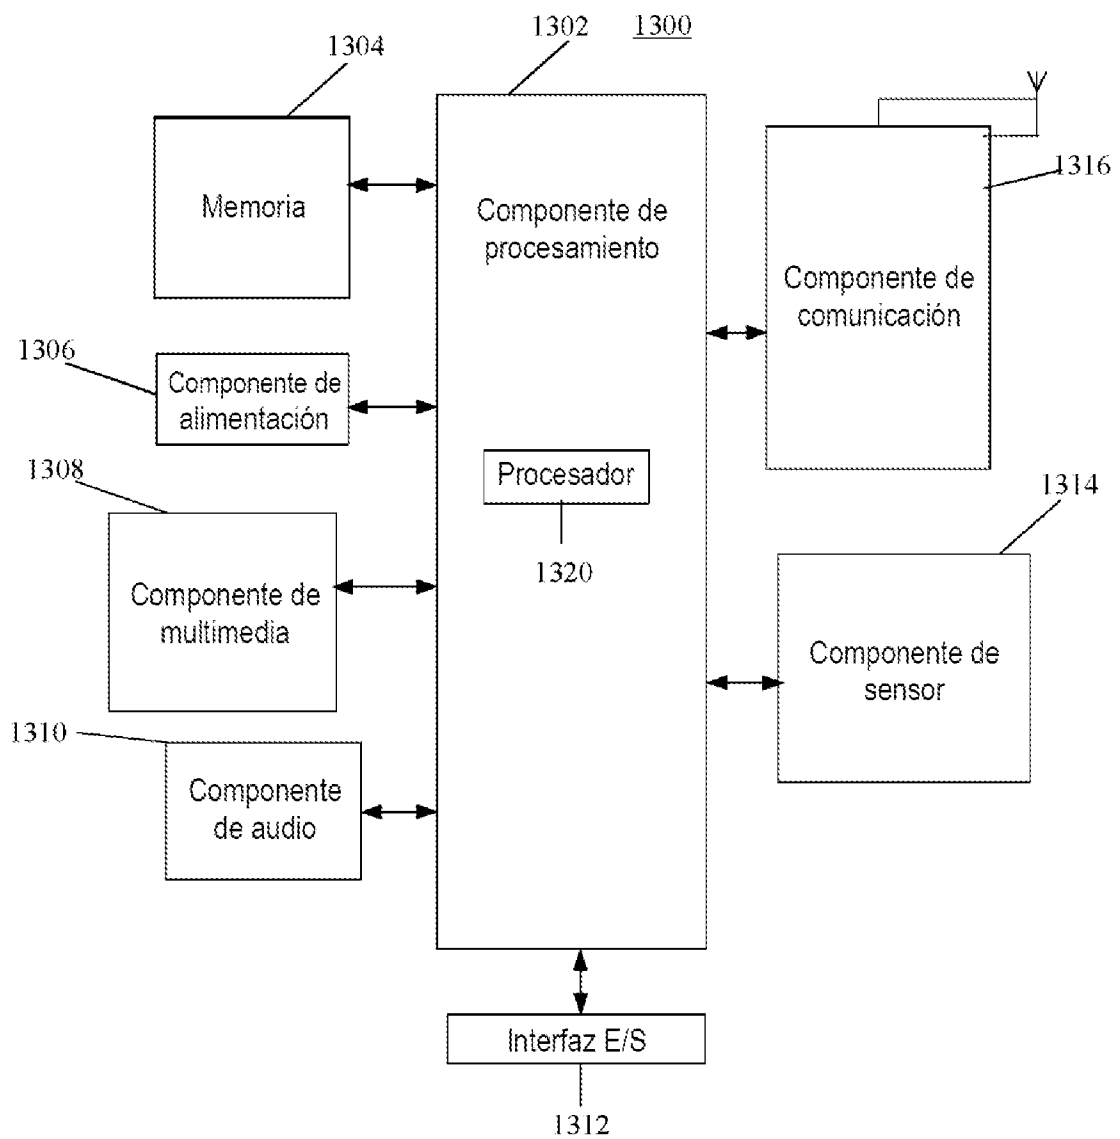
1302

1300

1304

Memoria

Componente de procesamiento

1316

Componente de comunicación

1306

Componente de alimentación

1308

Procesador

1320

1314

Componente de multimedia

Componente de sensor

1310

Componente de audio

Interfaz E/S

1312